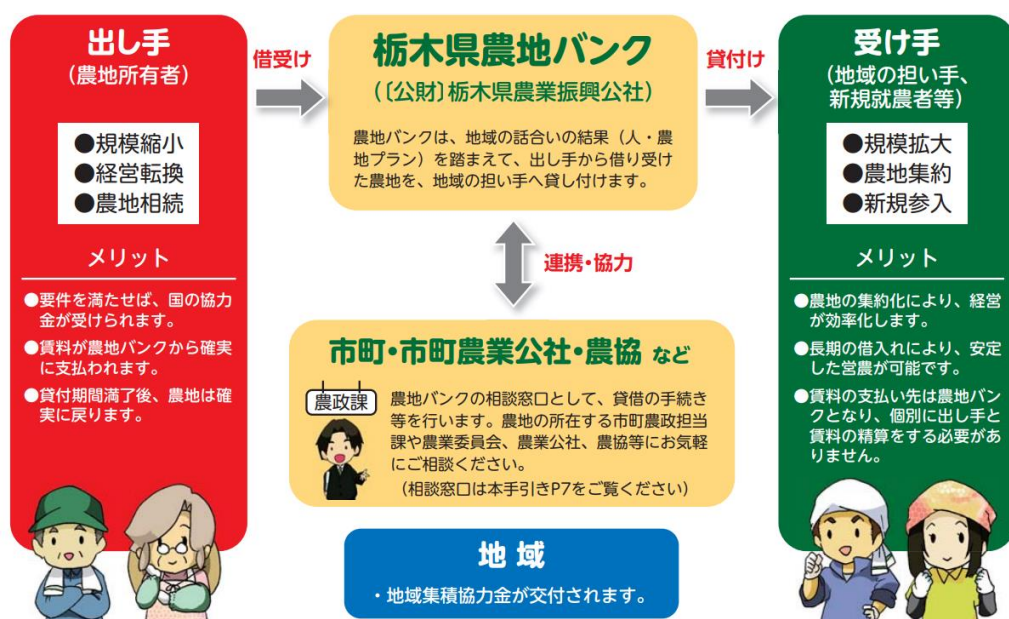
出し手
（農地所有者）

●規模縮小
●経営転換
●農地相続

メリット

●要件を満たせば、国の協力金が受けられます。
●賃料が農地バンクから確実に支払われます。
●貸付期間満了後、農地は確実に戻ります。

借受け

栃木県農地バンク
（〔公財〕栃木県農業振興公社）

農地バンクは、地域の話合いの結果（人・農地プラン）を踏まえて、出し手から借り受けた農地を、地域の担い手へ貸し付けます。

貸付け

連携・協力

市町・市町農業公社・農協 など

農政課

農地バンクの相談窓口として、貸借の手続き等を行います。農地の所在する市町農政担当課や農業委員会、農業公社、農協等にお気軽にご相談ください。
（相談窓口は本手引きP7をご覧ください）

地 域
・地域集積協力金が交付されます。

受け手
（地域の担い手、新規就農者等）

●規模拡大
●農地集約
●新規参入

メリット

●農地の集約化により、経営が効率化します。
●長期の借入れにより、安定した営農が可能です。
●賃料の支払い先は農地バンクとなり、個別に出し手と賃料の精算をする必要がありません。